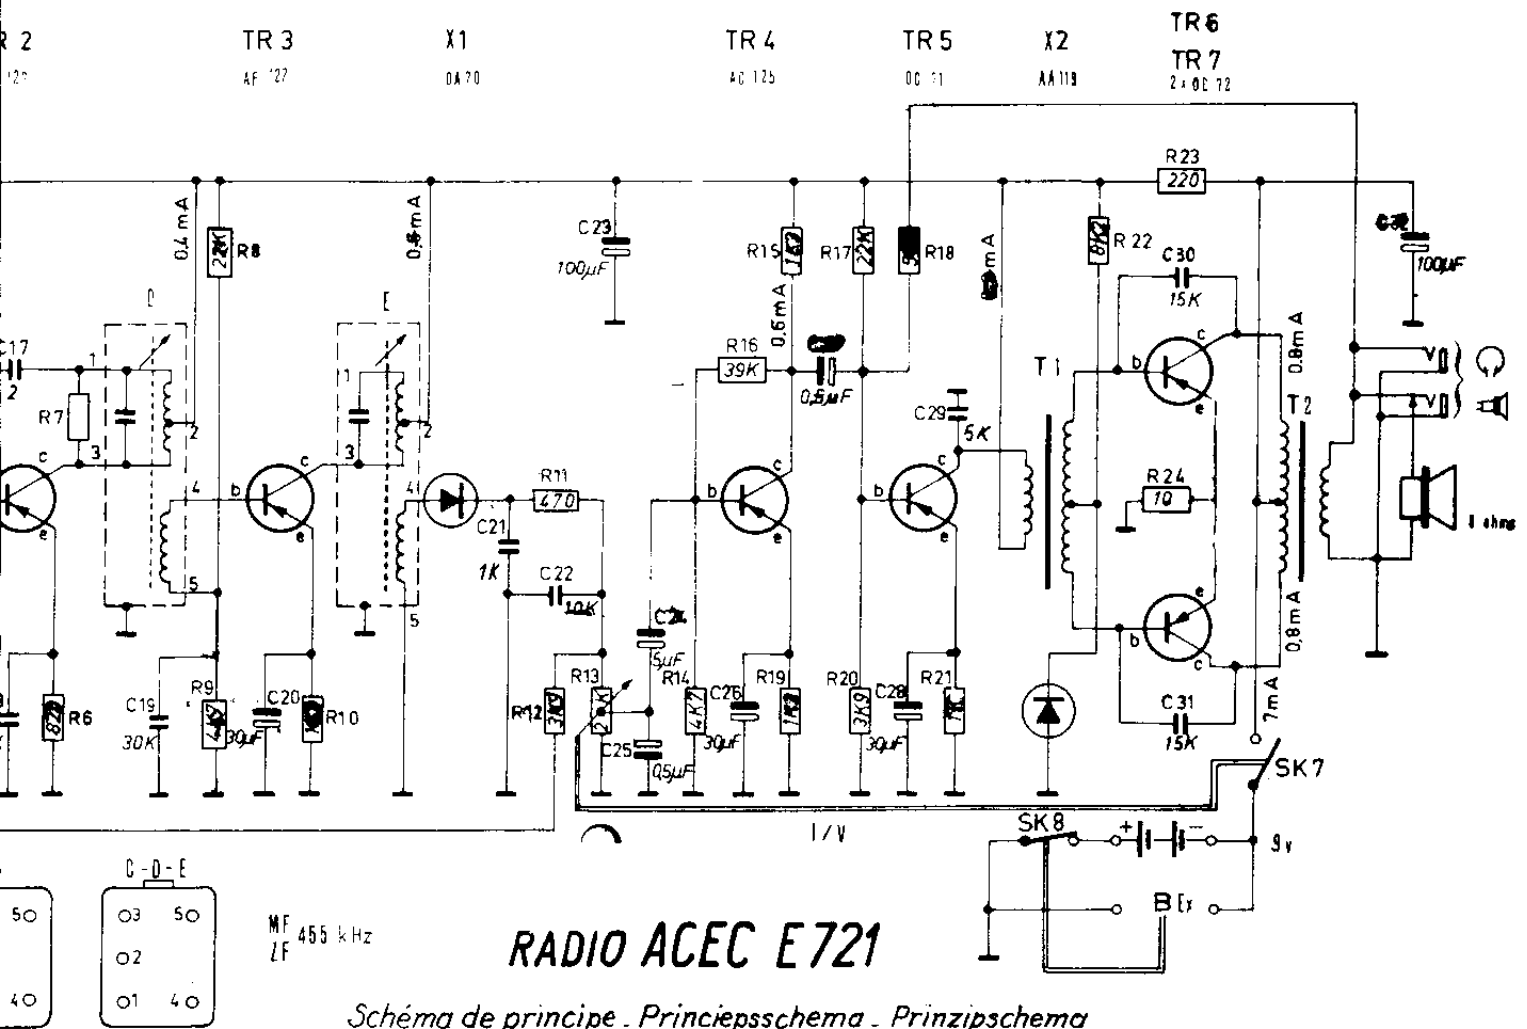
R 2
TR 3
AF 127
X1
OA70
TR 4
AC 125
TR 5
OC 71
X2
AA119
TR 6
TR 7
2 x OC 72

R23
220
0,4 mA
R8
22K
0,8 mA
C23
100μF
R15
1K2
R17
22K
R18
mA
R22
8K2
C30
15K
100μF
D
E
C17
2
1
R7
3
2
1
3
2
R16
39K
0,6 mA
0,5μF
C29
5K
T1
0,8 mA
T2
c
b
e
4
c
b
e
4
R11
470
C21
1K
C22
10K
c
b
e
c
b
e
R24
10
c
b
e
1 ohm
5
5
C19
30K
R9
4K7
C20
30μF
R10
R6
82
R12
3K9
R13
2K
C25
0,5μF
5μF
R14
4K7
C26
30μF
R19
1K2
R20
3K9
C28
30μF
R21
c
b
e
0,8 mA
C31
15K
7 mA
SK7
1/V
SK8
9 v
B Ex
C - D - E
5
3
5
2
4
1
4
MF
ZF 455 kHz
RADIO ACEC E721
Schéma de principe . Principeschema . Prinzipschema